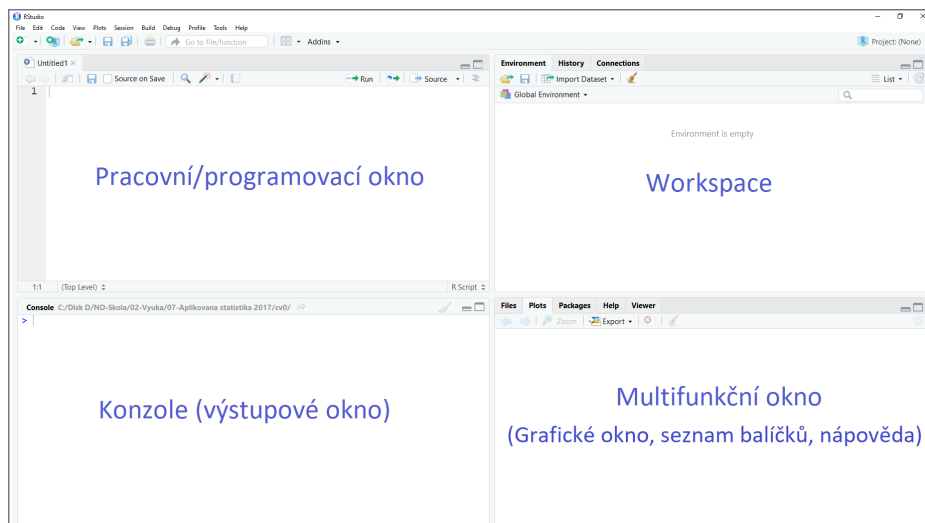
RStudio
File Edit Code View Plots Session Build Debug Profile Tools Help
Go to file/function Addins
Project: (None)

Untitled1
Source on Save
Run Source
1

Pracovní/programovací okno

1:1 (Top Level) R Script

Environment History Connections
Import Dataset List
Global Environment
Environment is empty

Workspace

Console C:/Disk D/ND-Skola/02-Vyuka/07-Aplikovana statistika 2017/cv0/
>

Konzole (výstupové okno)

Files Plots Packages Help Viewer
Zoom Export

Multifunkční okno
(Grafické okno, seznam balíčků, nápověda)